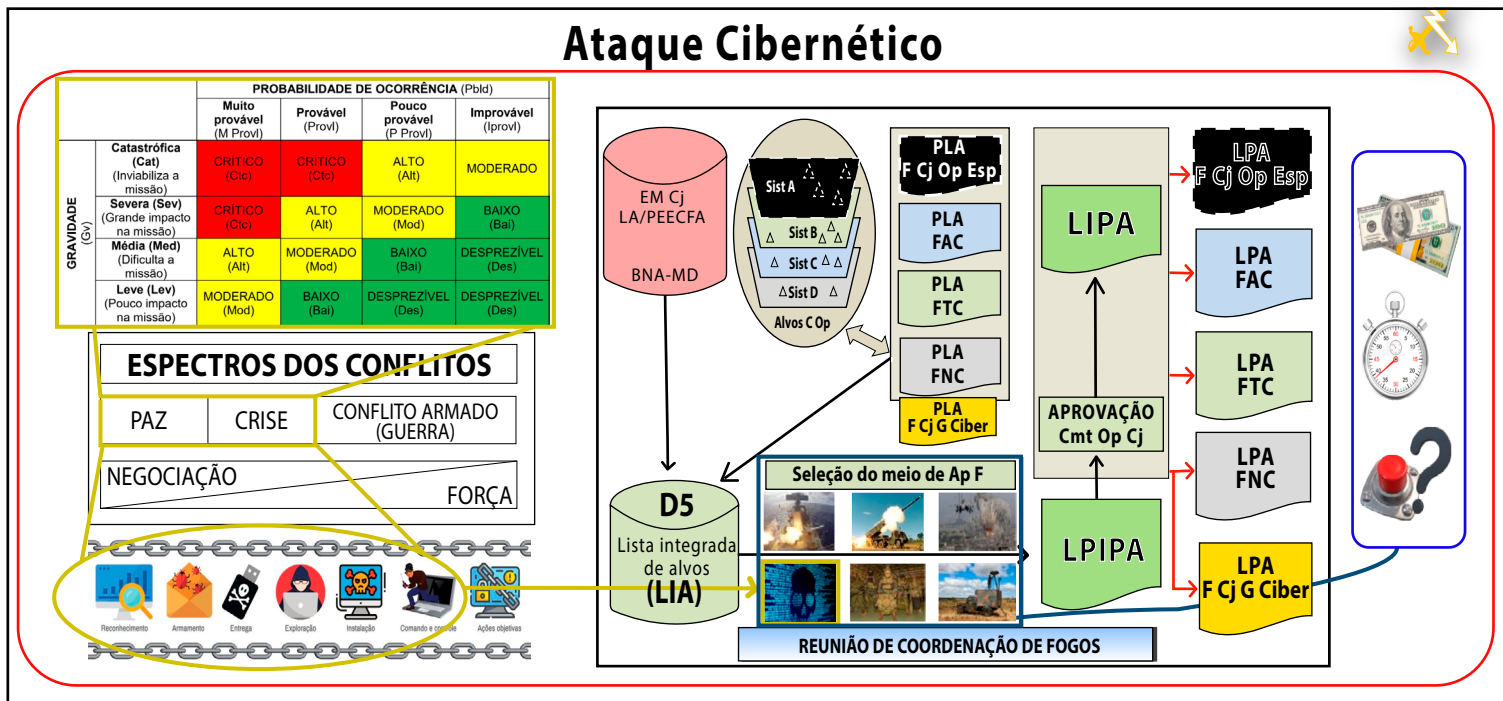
Ataque Cibernético

| | | PROBABILIDADE DE OCORRÊNCIA (Pbld) | | | |
|---|---|---|---|---|---|
| | | Muito provável (M Provl) | Provável (Provl) | Pouco provável (P Provl) | Improvável (Iprovl) |
| GRAVIDADE (Gv) | Catastrófica (Cat) (Inviabiliza a missão) | CRÍTICO (Ctc) | CRÍTICO (Ctc) | ALTO (Alt) | MODERADO |
| | Severa (Sev) (Grande impacto na missão) | CRÍTICO (Ctc) | ALTO (Alt) | MODERADO (Mod) | BAIXO (Bai) |
| | Média (Med) (Dificulta a missão) | ALTO (Alt) | MODERADO (Mod) | BAIXO (Bai) | DESPREZÍVEL (Des) |
| | Leve (Lev) (Pouco impacto na missão) | MODERADO (Mod) | BAIXO (Bai) | DESPREZÍVEL (Des) | DESPREZÍVEL (Des) |

ESPECTROS DOS CONFLITOS
PAZ
CRISE
CONFLITO ARMADO (GUERRA)
NEGOCIAÇÃO
FORÇA

Reconhecimento
Armamento
Entrega
Exploração
Instalação
Comando e controle
Ações objetivas

EM Cj
LA/PEECFA
BNA-MD

Sist A
Sist B
Sist C
Sist D
Alvos C Op

PLA F Cj Op Esp
PLA FAC
PLA FTC
PLA FNC
PLA F Cj G Ciber

D5
Lista integrada de alvos
(LIA)

Seleção do meio de Ap F

REUNIÃO DE COORDENAÇÃO DE FOGOS

LIPA
APROVAÇÃO Cmt Op Cj
LPIPA

LPA F Cj Op Esp
LPA FAC
LPA FTC
LPA FNC
LPA F Cj G Ciber